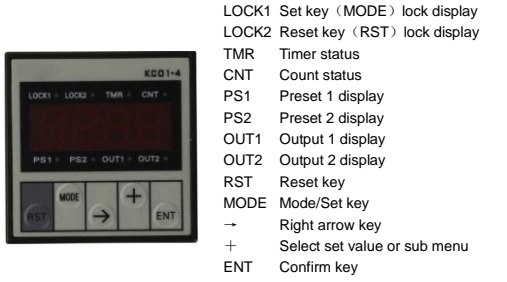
KC01-4

LOCK1 LOCK2 TMR CNT

PS1 PS2 OUT1 OUT2

RST MODE → + ENT

| | |
|---|---|
| LOCK1 | Set key（MODE）lock display |
| LOCK2 | Reset key（RST）lock display |
| TMR | Timer status |
| CNT | Count status |
| PS1 | Preset 1 display |
| PS2 | Preset 2 display |
| OUT1 | Output 1 display |
| OUT2 | Output 2 display |
| RST | Reset key |
| MODE | Mode/Set key |
| → | Right arrow key |
| ＋ | Select set value or sub menu |
| ENT | Confirm key |